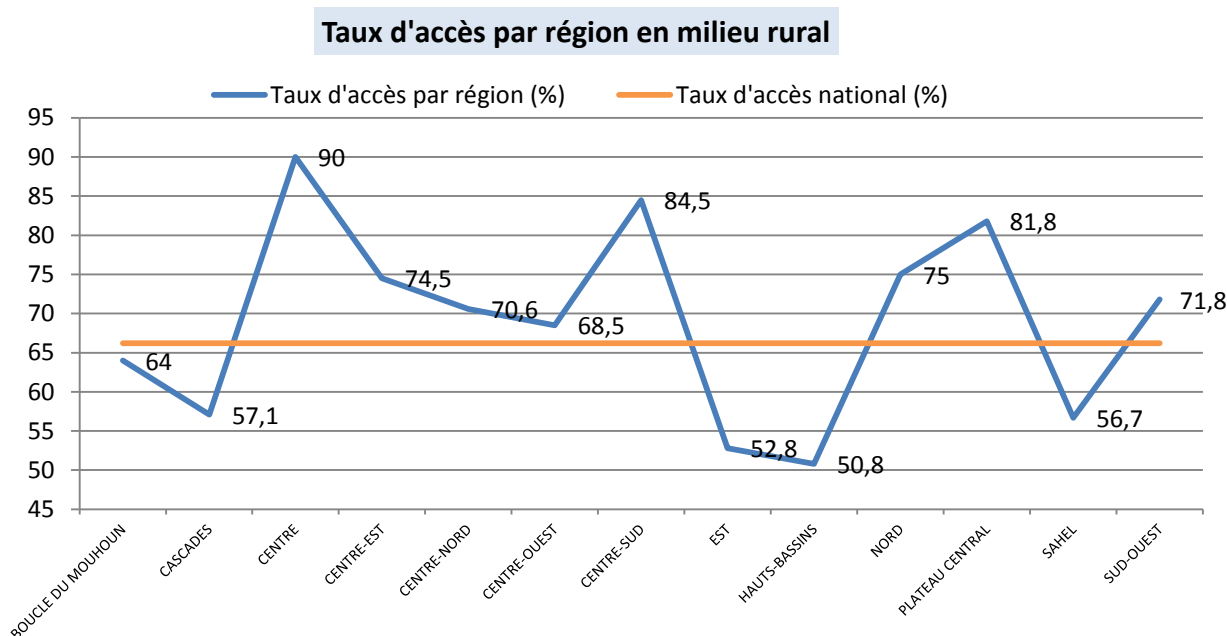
Taux d'accès par région en milieu rural

Taux d'accès par région (%)
Taux d'accès national (%)

95
90
85
80
75
70
65
60
55
50
45

64
57,1
90
74,5
70,6
68,5
84,5
52,8
50,8
75
81,8
56,7
71,8

BOUCLE DU MOUHOUN
CASCADES
CENTRE
CENTRE-EST
CENTRE-NORD
CENTRE-OUEST
CENTRE-SUD
EST
HAUTS-BASSINS
NORD
PLATEAU CENTRAL
SAHEL
SUD-OUEST